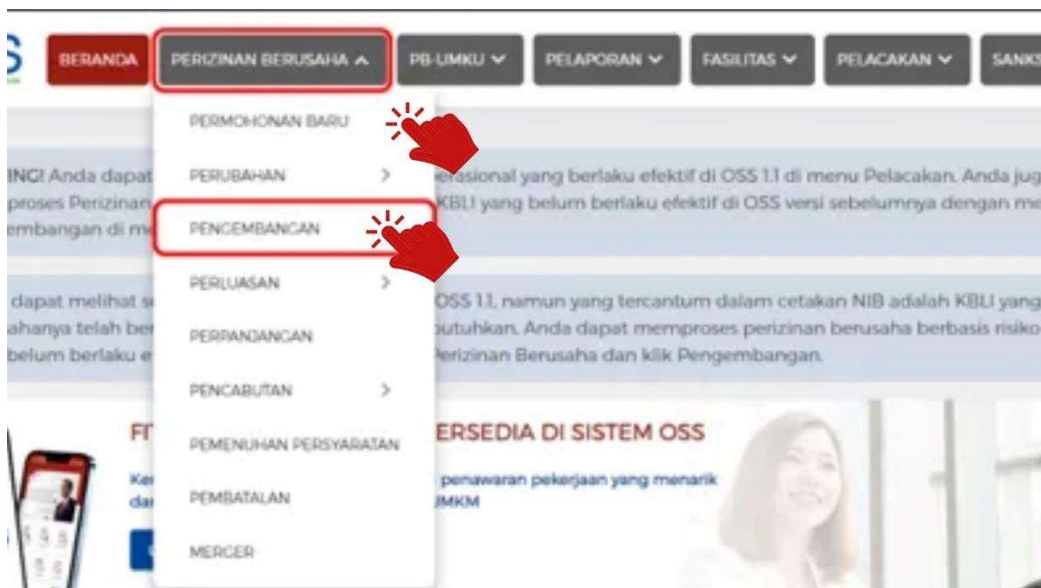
S BERANDA PERIZINAN BERUSAHA ^ PB-UMKU ˅ PELAPORAN ˅ FASILITAS ˅ PELACAKAN ˅ SANKS

PERMOHONAN BARU
PERUBAHAN >
PENGEMBANGAN
PERLUASAN >
PERPANJANGAN
PENCABUTAN >
PEMENUHAN PERSYARATAN
PEMBATALAN
MERGER

ING! Anda dapat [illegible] perasional yang berlaku efektif di OSS 1.1 di menu Pelacakan. Anda jug proses Perizinan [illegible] KBLI yang belum berlaku efektif di OSS versi sebelumnya dengan me embangan di m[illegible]

dapat melihat s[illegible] OSS 1.1, namun yang tercantum dalam cetakan NIB adalah KBLI yang ahanya telah be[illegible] butuhkan. Anda dapat memproses perizinan berusaha berbasis risiko belum berlaku e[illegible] Perizinan Berusaha dan klik Pengembangan.

FI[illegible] ERSEDIA DI SISTEM OSS

Ke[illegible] penawaran pekerjaan yang menarik da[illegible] UMKM